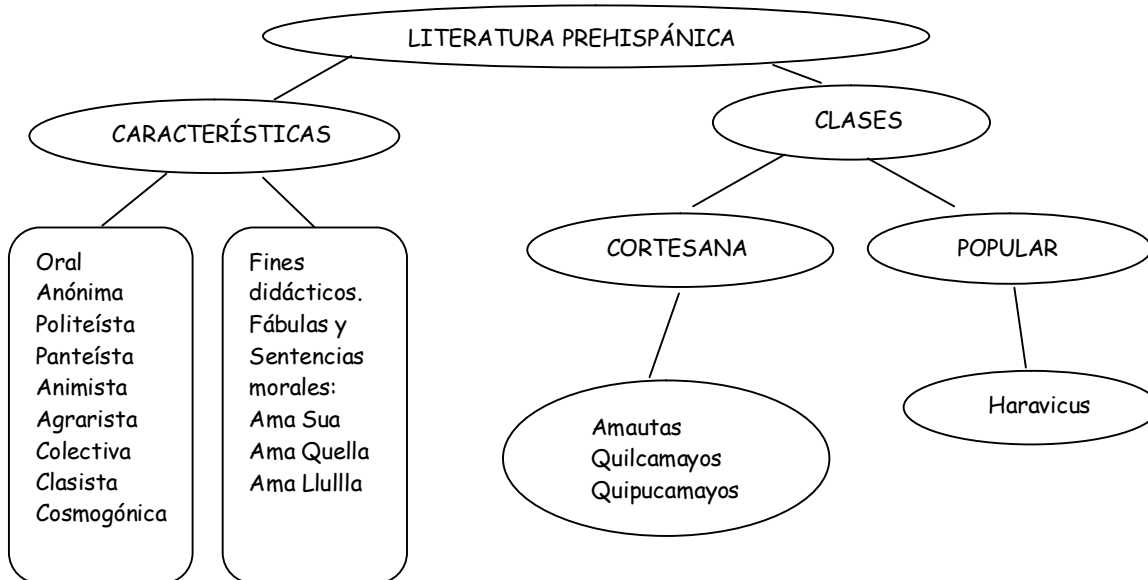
LITERATURA PREHISPÁNICA

CARACTERÍSTICAS

Oral
Anónima
Politeísta
Panteísta
Animista
Agrarista
Colectiva
Clasista
Cosmogónica

Fines didácticos. Fábulas y Sentencias morales:
Ama Sua
Ama Quella
Ama Llullla

CLASES

CORTESANA

Amautas
Quilcamayos
Quipucamayos

POPULAR

Haravicus